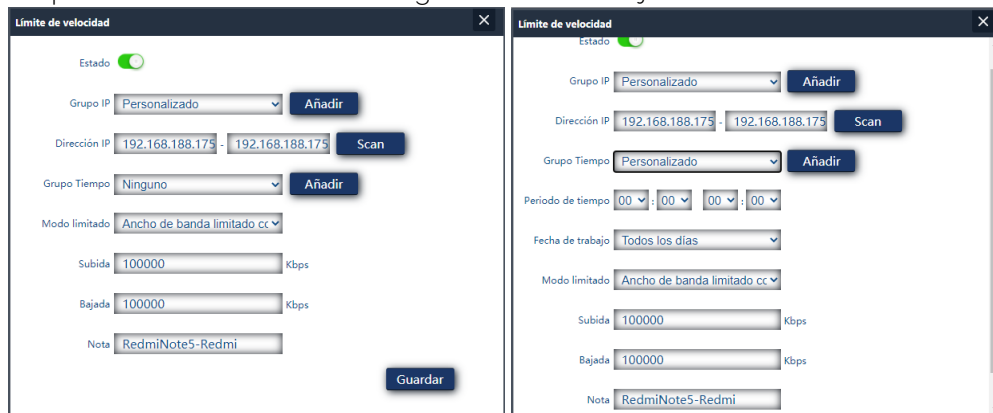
Límite de velocidad
×

Estado

Grupo IP Personalizado Añadir

Dirección IP 192.168.188.175 - 192.168.188.175 Scan

Grupo Tiempo Ninguno Añadir

Modo limitado Ancho de banda limitado cc

Subida 100000 Kbps

Bajada 100000 Kbps

Nota RedmiNote5-Redmi

Guardar

Límite de velocidad
×

Estado

Grupo IP Personalizado Añadir

Dirección IP 192.168.188.175 - 192.168.188.175 Scan

Grupo Tiempo Personalizado Añadir

Período de tiempo 00 : 00 00 : 00

Fecha de trabajo Todos los días

Modo limitado Ancho de banda limitado cc

Subida 100000 Kbps

Bajada 100000 Kbps

Nota RedmiNote5-Redmi